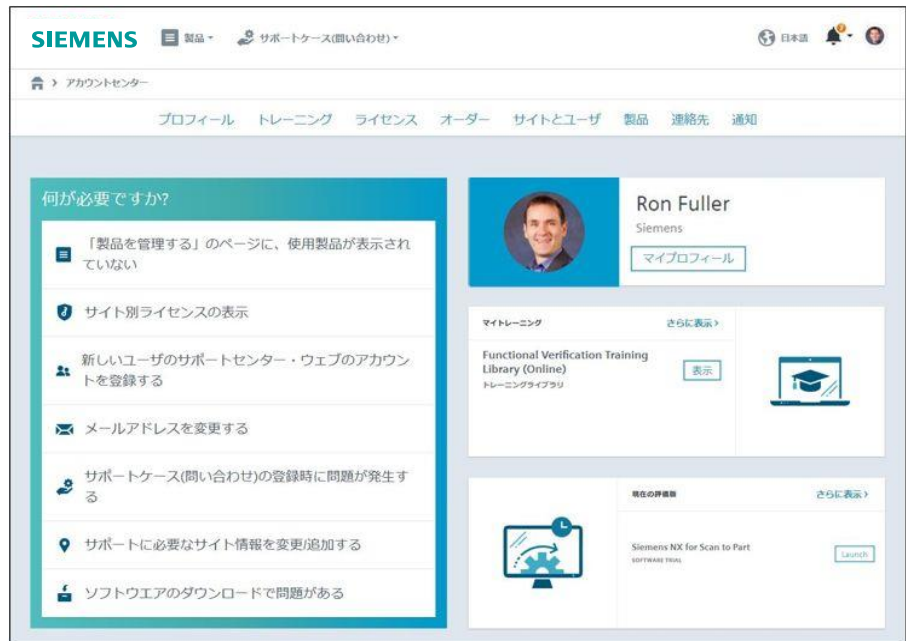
SIEMENS 製品 サポートケース(問い合わせ) 日本語

アカウントセンター

プロフィール トレーニング ライセンス オーダー サイトとユーザ 製品 連絡先 通知

何が必要ですか?

「製品を管理する」のページに、使用製品が表示されていない

サイト別ライセンスの表示

新しいユーザのサポートセンター・ウェブのアカウントを登録する

メールアドレスを変更する

サポートケース(問い合わせ)の登録時に問題が発生する

サポートに必要なサイト情報を変更/追加する

ソフトウエアのダウンロードで問題がある

Ron Fuller
Siemens
マイプロフィール

マイトレーニング さらに表示 >
Functional Verification Training Library (Online)
トレーニングライブラリ
表示

現在の評価版 さらに表示 >
Siemens NX for Scan to Part
SOFTWARE TRIAL
Launch